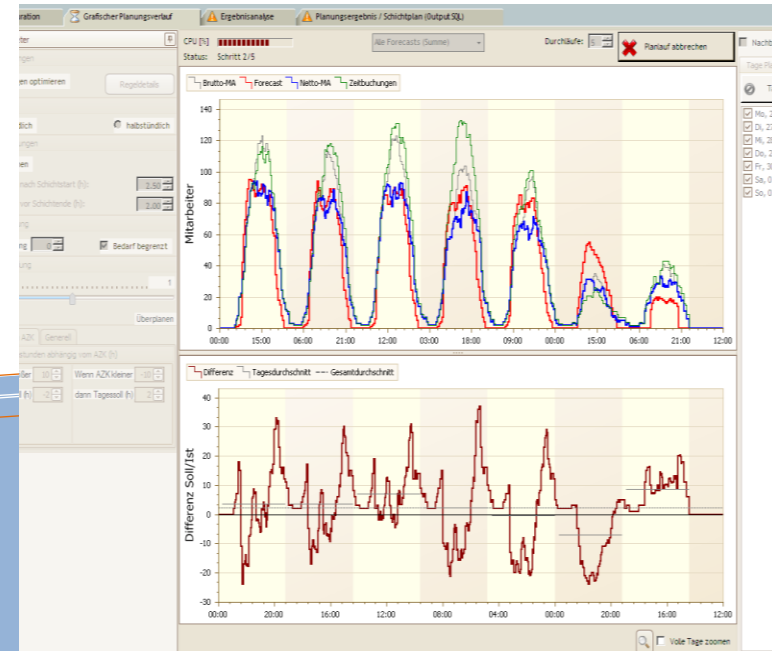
ration | Grafischer Planungsverlauf | Ergebnisanalyse | Planungsergebnis / Schichtplan (Output SQL)

CPU [%]
Status: Schritt 2/5
Alle Forecasts (Summe)
Durchläufe: 5
Planlauf abbrechen
Nachb

ter
gen
en optimieren
Regeldetails
dlich
halbstündlich
ungen
nen
nach Schichtstart (h): 2.50
vor Schichtende (h): 2.00
ng 0
Bedarf begrenzt
ung
1
Überplanen
AZK Generell
stunden abhängig von AZK (h)
ößer 10
Wenn AZK kleiner -10
(h) 2
dann Tagessoll (h) 0

Brutto-MA | Forecast | Netto-MA | Zeitbuchungen

Mitarbeiter
140
120
100
80
60
40
20
0
00:00 15:00 06:00 21:00 12:00 03:00 18:00 09:00 00:00 15:00 06:00 21:00 12:00

Differenz | Tagesdurchschnitt | Gesamtdurchschnitt

Differenz Soll/Ist
40
30
20
10
0
-10
-20
-30
00:00 20:00 16:00 12:00 08:00 04:00 00:00 20:00 16:00 12:00

Tage Pl
Mo, 2
Di, 2
Mi, 2
Do, 2
Fr, 3
Sa, 0
So, 0

Volle Tage zoomen